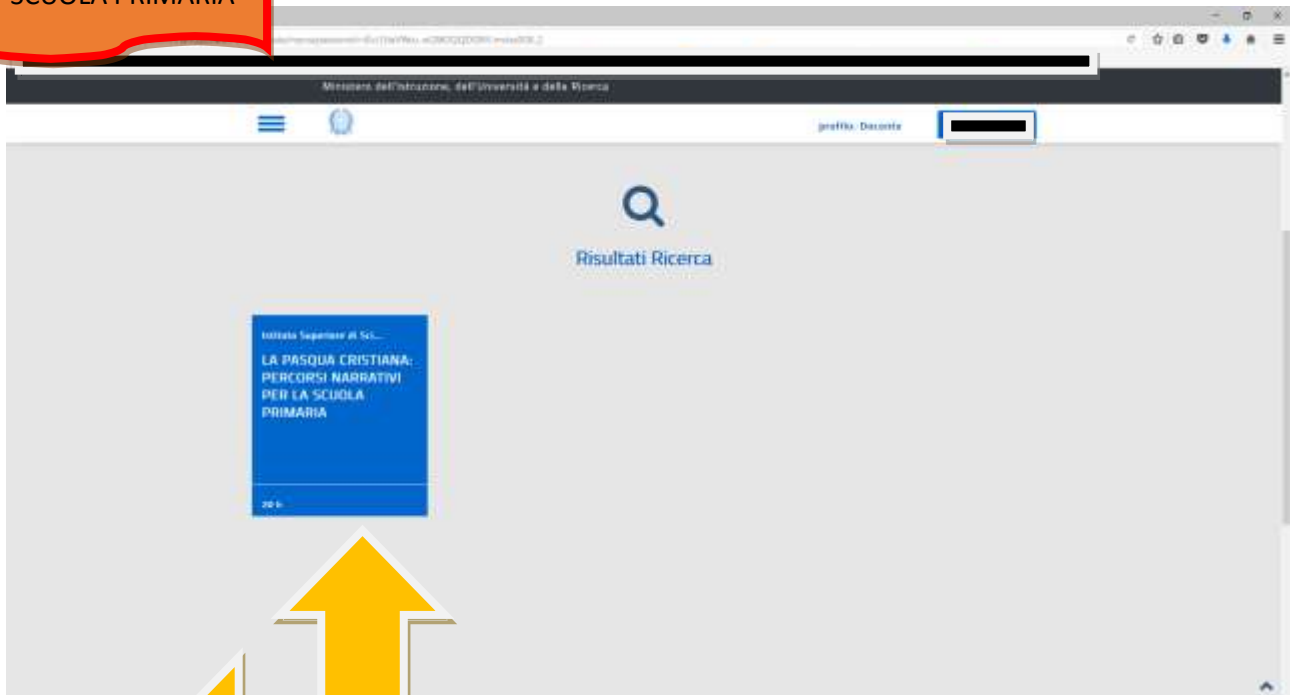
SCUOLA PRIMARIA

Ministero dell'Istruzione, dell'Università e della Ricerca

profilo: Docente

Risultati Ricerca

Istituto Superiore di Sci...

LA PASQUA CRISTIANA: PERCORSI NARRATIVI PER LA SCUOLA PRIMARIA

20 h